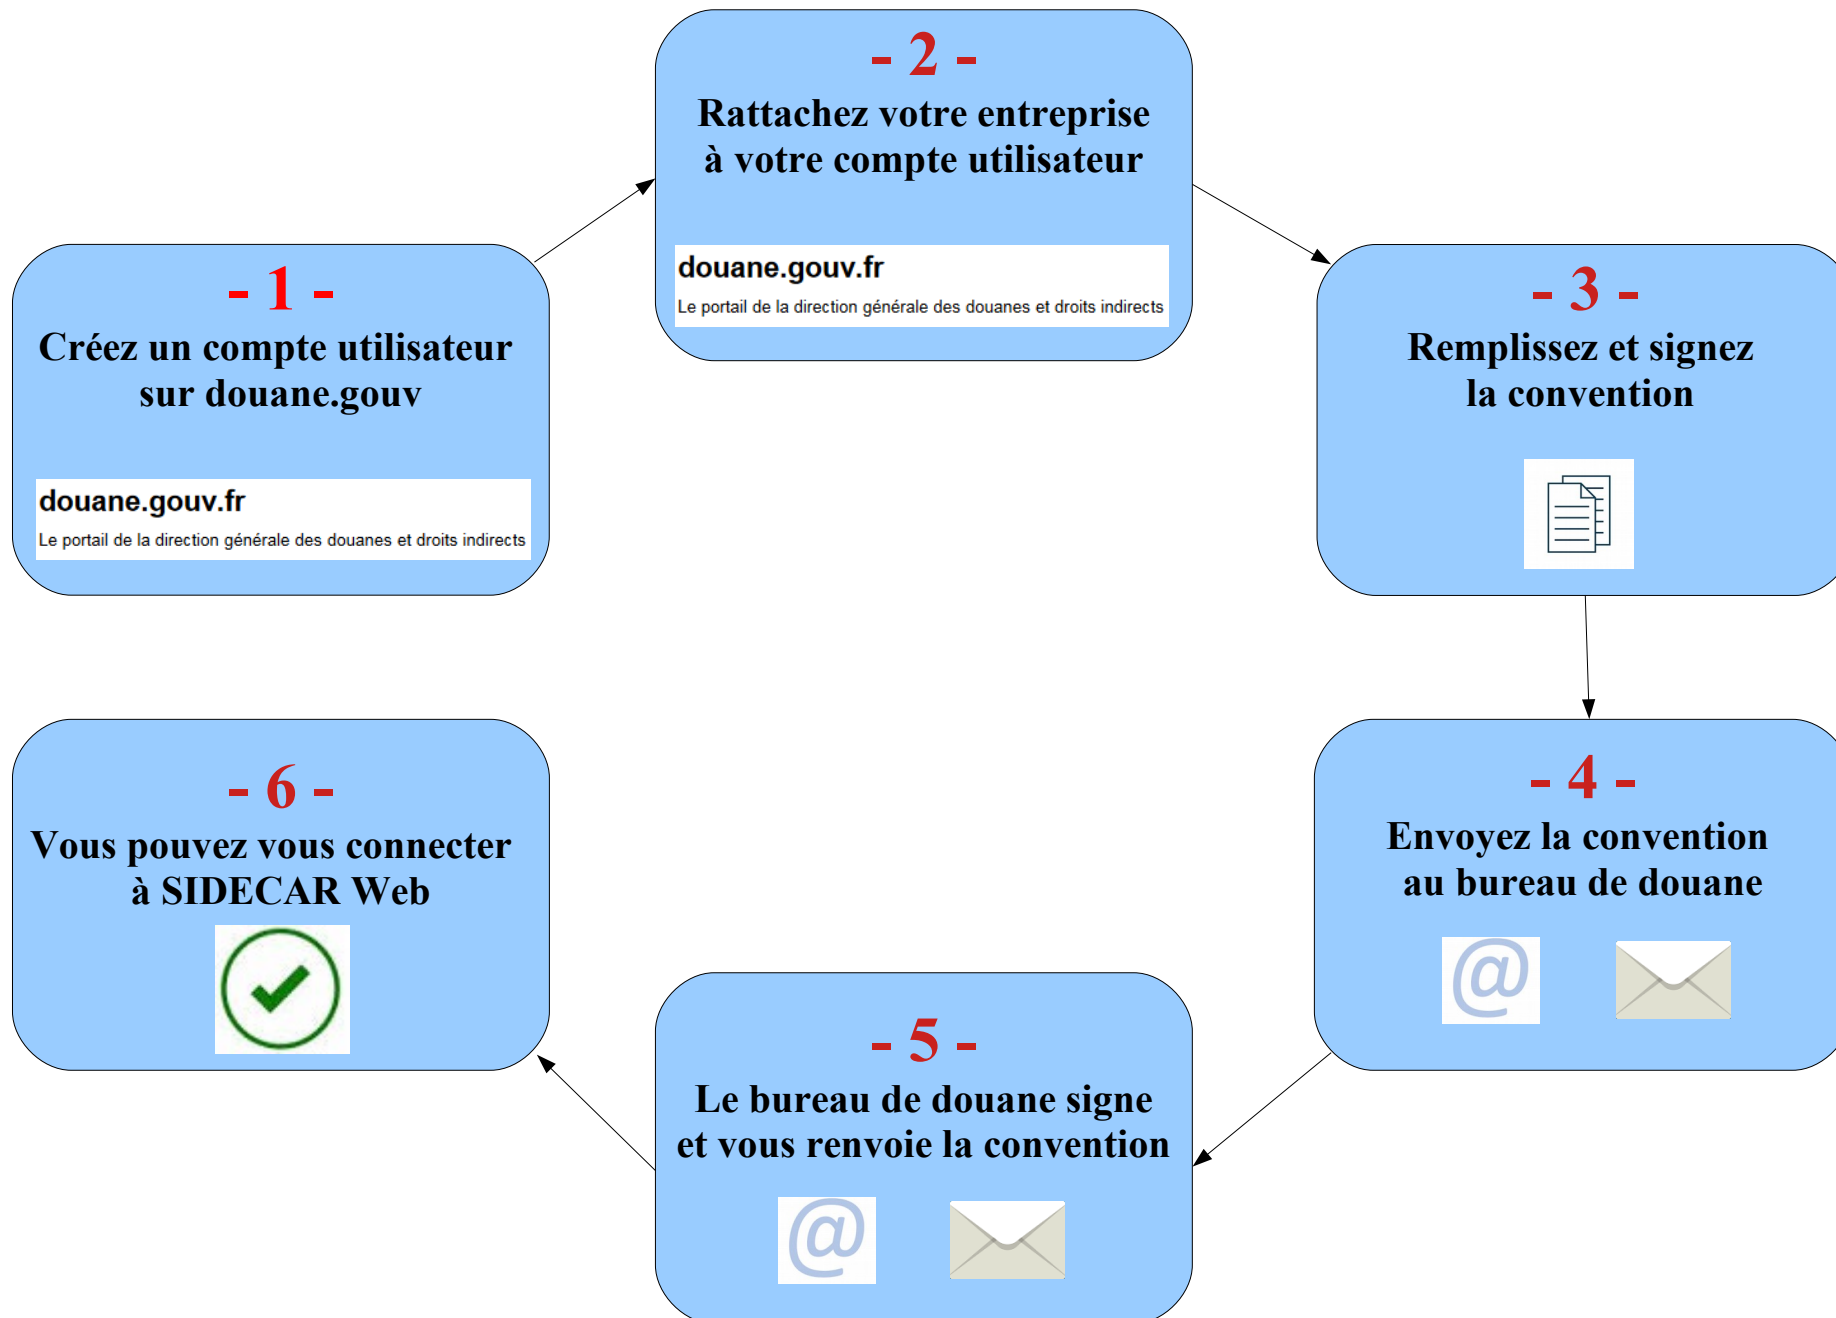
- 1 -
Créez un compte utilisateur sur douane.gouv

douane.gouv.fr
Le portail de la direction générale des douanes et droits indirects

- 2 -
Rattachez votre entreprise à votre compte utilisateur

douane.gouv.fr
Le portail de la direction générale des douanes et droits indirects

- 3 -
Remplissez et signez la convention

- 4 -
Envoyez la convention au bureau de douane

@

- 5 -
Le bureau de douane signe et vous renvoie la convention

@

- 6 -
Vous pouvez vous connecter à SIDECAR Web